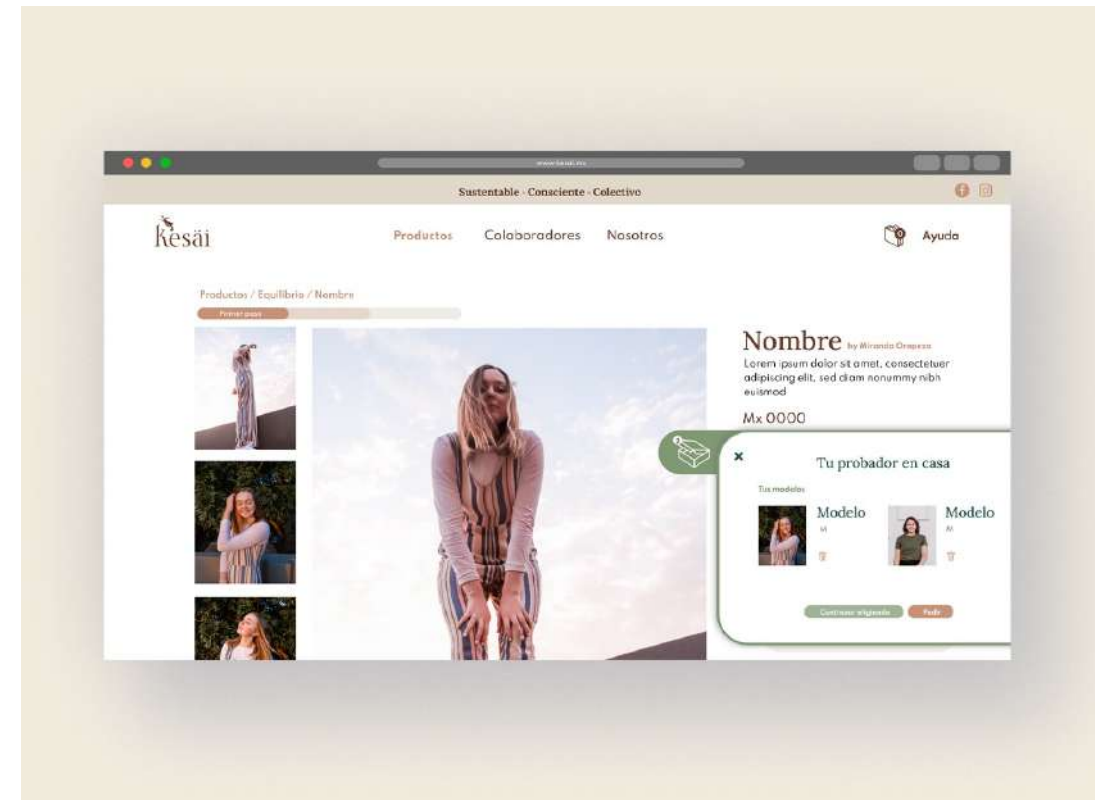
www.kesai.mx

Sustentable · Consciente · Colectivo

kesäi

Productos Colaboradores Nosotros

Ayuda

Productos / Equilibrio / Nombre

Primer paso

Nombre by Miranda Oropeza

Lorem ipsum dolor sit amet, consectetuer adipiscing elit, sed diam nonummy nibh euismod

Mx 0000

2

×

Tu probador en casa

Tus modelos

Modelo
M

Modelo
M

Continuar eligiendo

Pedir